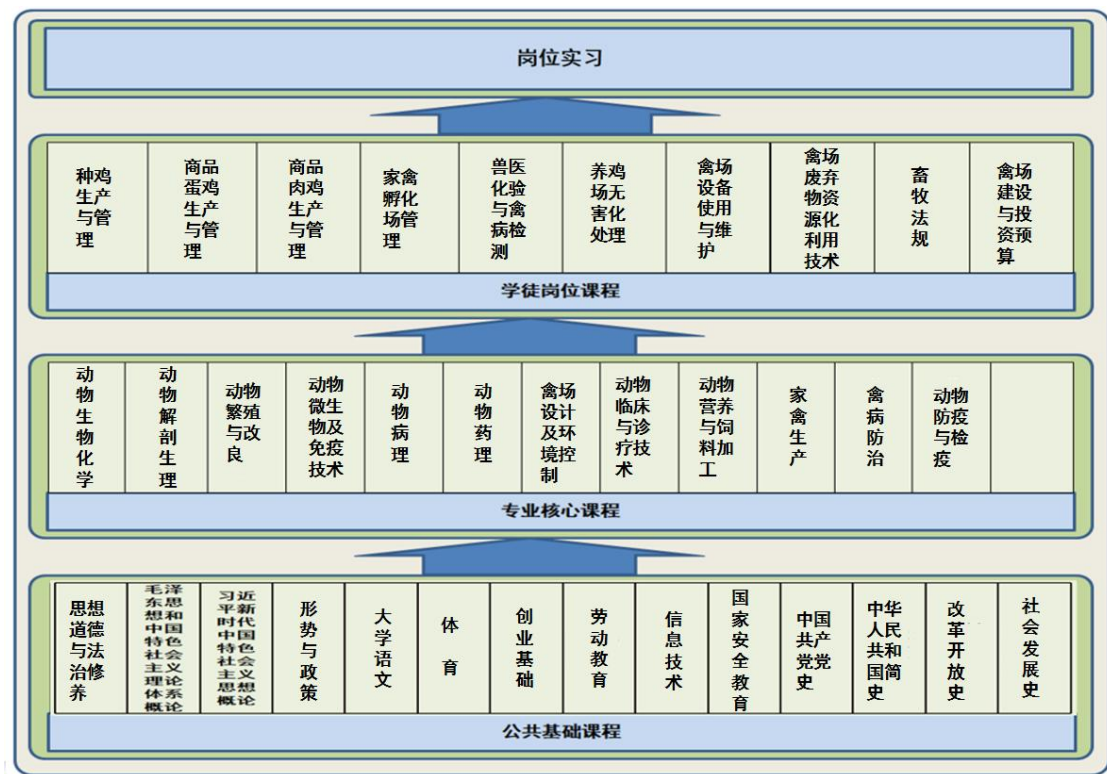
岗位实习

| 种鸡生产与管理 | 商品蛋鸡生产与管理 | 商品肉鸡生产与管理 | 家禽孵化场管理 | 兽医化验与禽病检测 | 养鸡场无害化处理 | 禽场设备使用与维护 | 禽场废弃物资源化利用技术 | 畜牧法规 | 禽场建设与投资预算 |
|---|---|---|---|---|---|---|---|---|---|

学徒岗位课程

| 动物生物化学 | 动物解剖生理 | 动物繁殖与改良 | 动物微生物及免疫技术 | 动物病理 | 动物药理 | 禽场设计及环境控制 | 动物临床与诊疗技术 | 动物营养与饲料加工 | 家禽生产 | 禽病防治 | 动物防疫与检疫 | |
|---|---|---|---|---|---|---|---|---|---|---|---|---|

专业核心课程

| 思想道德与法治修养 | 毛泽东思想和中国特色社会主义理论体系概论 | 习近平新时代中国特色社会主义思想概论 | 形势与政策 | 大学语文 | 体育 | 创业基础 | 劳动教育 | 信息技术 | 国家安全教育 | 中国共产党党史 | 中华人民共和国简史 | 改革开放史 | 社会发展史 |
|---|---|---|---|---|---|---|---|---|---|---|---|---|---|

公共基础课程